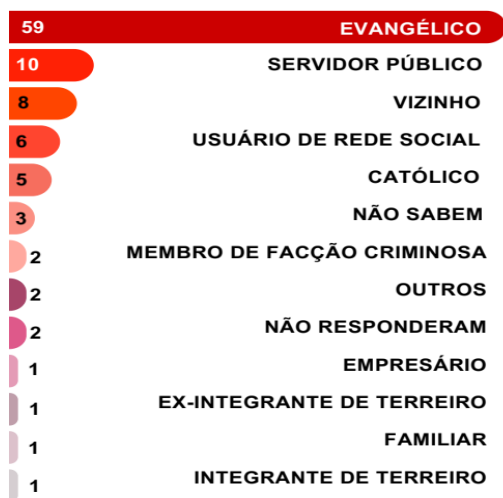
| | |
|---|---|
| 59 | EVANGÉLICO |
| 10 | SERVIDOR PÚBLICO |
| 8 | VIZINHO |
| 6 | USUÁRIO DE REDE SOCIAL |
| 5 | CATÓLICO |
| 3 | NÃO SABEM |
| 2 | MEMBRO DE FACÇÃO CRIMINOSA |
| 2 | OUTROS |
| 2 | NÃO RESPONDERAM |
| 1 | EMPRESÁRIO |
| 1 | EX-INTEGRANTE DE TERREIRO |
| 1 | FAMILIAR |
| 1 | INTEGRANTE DE TERREIRO |